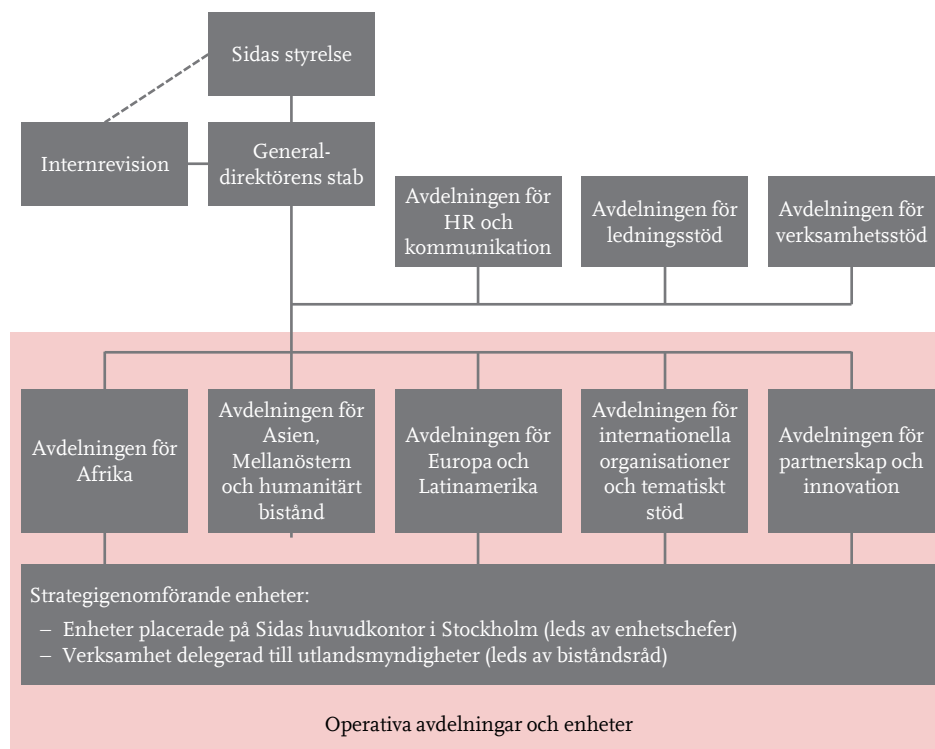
Sidas styrelse

Internrevision

Generaldirektörens stab

Avdelningen för HR och kommunikation

Avdelningen för ledningsstöd

Avdelningen för verksamhetsstöd

Avdelningen för Afrika

Avdelningen för Asien, Mellanöstern och humanitärt bistånd

Avdelningen för Europa och Latinamerika

Avdelningen för internationella organisationer och tematiskt stöd

Avdelningen för partnerskap och innovation

Strategigenomförande enheter:
– Enheter placerade på Sidas huvudkontor i Stockholm (leds av enhetschefer)
– Verksamhet delegerad till utlandsmyndigheter (leds av biståndsråd)

Operativa avdelningar och enheter